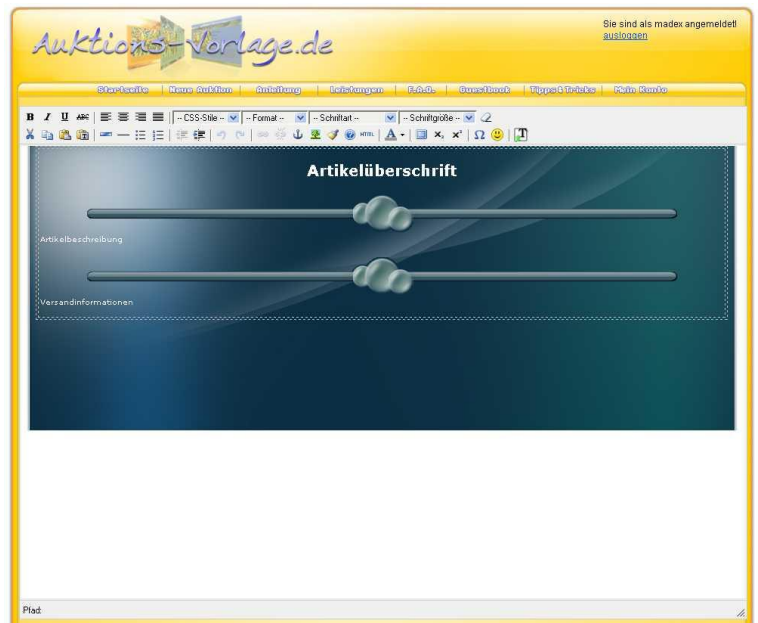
Auktions-Vorlage.de

Sie sind als madex angemeldet!
ausloggen

Startseite | Neue Auktion | Anleitung | Leistungen | F.A.Q. | Guestbook | Tipps&Tricks | Mein Konto

B I U ABC -- CSS-Stile -- -- Format -- -- Schriftart -- -- Schriftgröße --

HTML $x_2$ $x^2$ Ω

Artikelüberschrift

Artikelbeschreibung

Versandinformationen

Pfad: